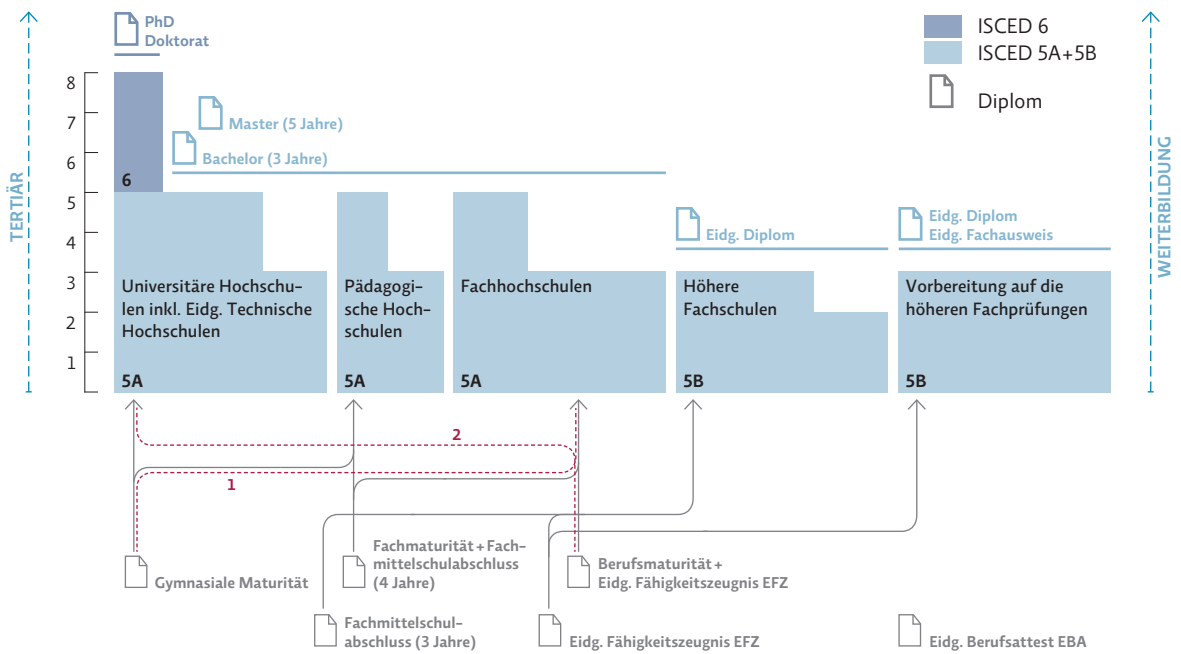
PhD
Doktorat

ISCED 6
ISCED 5A+5B
Diplom

TERTIÄR

WEITERBILDUNG

8
7
6
5
4
3
2
1

Master (5 Jahre)
Bachelor (3 Jahre)

6

Eidg. Diplom

Eidg. Diplom
Eidg. Fachausweis

Universitäre Hochschulen inkl. Eidg. Technische Hochschulen
5A

Pädagogische Hochschulen
5A

Fachhochschulen
5A

Höhere Fachschulen
5B

Vorbereitung auf die höheren Fachprüfungen
5B

2
1

Gymnasiale Maturität

Fachmaturität + Fachmittelschulabschluss (4 Jahre)

Berufsmaturität + Eidg. Fähigkeitszeugnis EFZ

Fachmittelschulabschluss (3 Jahre)

Eidg. Fähigkeitszeugnis EFZ

Eidg. Berufsattest EBA